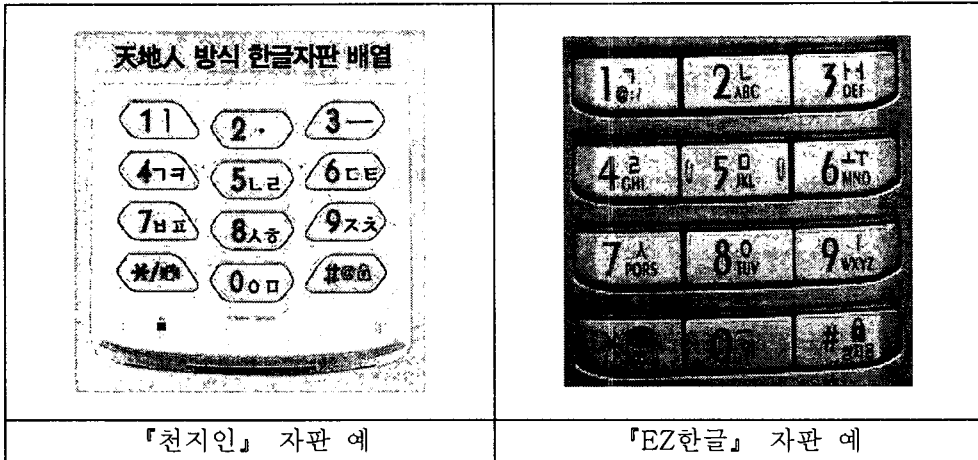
| 天地人 방식 한글자판 배열<br>1 ㅣ 2 · 3 ㅡ<br>4 ㄱㅋ 5 ㄴㄹ 6 ㄷㅌ<br>7 ㅂㅍ 8 ㅅㅎ 9 ㅈㅊ<br>* 0 ㅇㅁ # | 1 ㄱ @:/ 2 ㄴ ABC 3 ㅏㅓ DEF<br>4 ㄹ GHI 5 ㅁ JKL 6 ㅗㅜ MNO<br>7 ㅅ PQRS 8 ㅇ TUV 9 ㅣ WXYZ<br>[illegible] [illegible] # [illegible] |
|---|---|
| 『천지인』 자판 예 | 『EZ한글』 자판 예 |